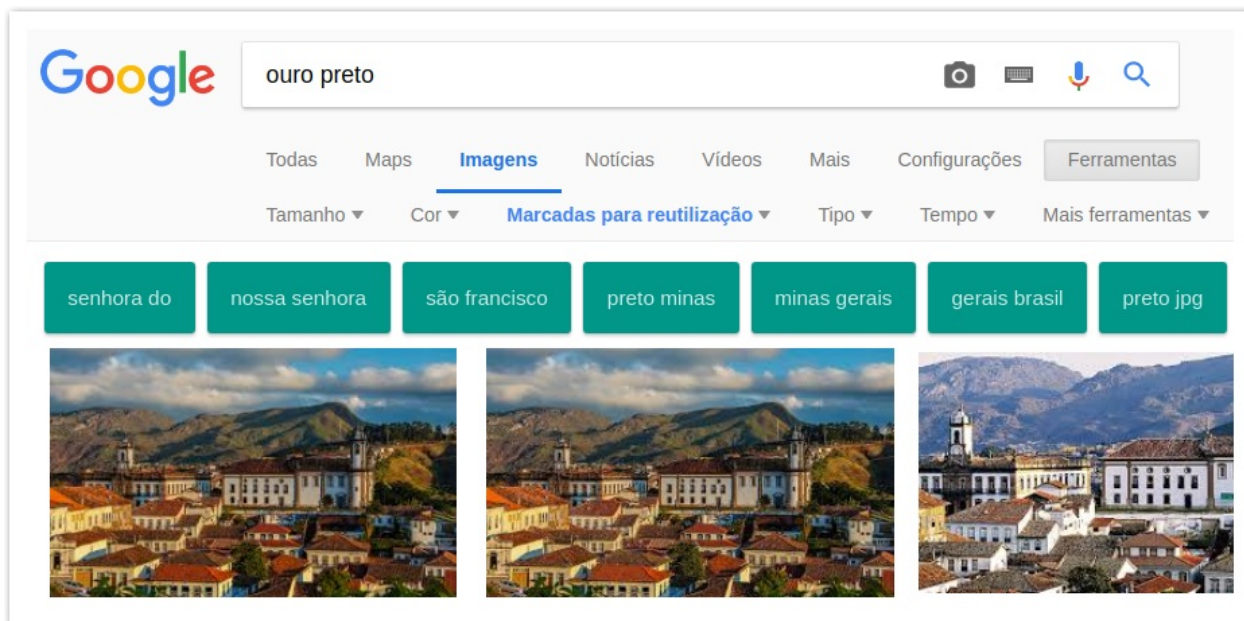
Google

ouro preto

Todas Maps Imagens Notícias Vídeos Mais Configurações Ferramentas

Tamanho ▾ Cor ▾ Marcadas para reutilização ▾ Tipo ▾ Tempo ▾ Mais ferramentas ▾

senhora do | nossa senhora | são francisco | preto minas | minas gerais | gerais brasil | preto jpg